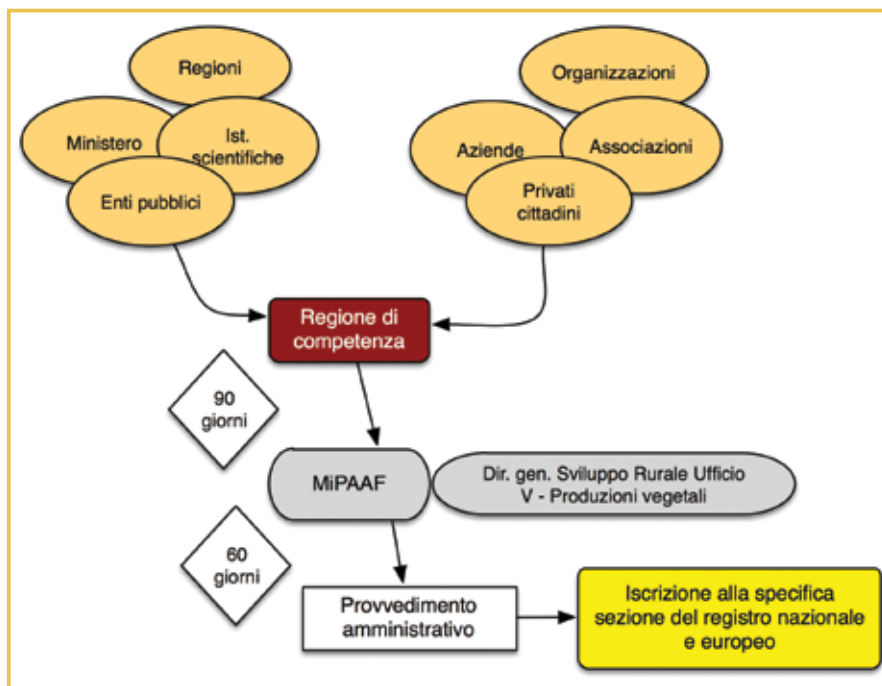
Regioni

Ministero

Ist. scientifiche

Enti pubblici

Organizzazioni

Aziende

Associazioni

Privati cittadini

Regione di competenza

90 giorni

MiPAAF

Dir. gen. Sviluppo Rurale Ufficio V - Produzioni vegetali

60 giorni

Provvedimento amministrativo

Iscrizione alla specifica sezione del registro nazionale e europeo